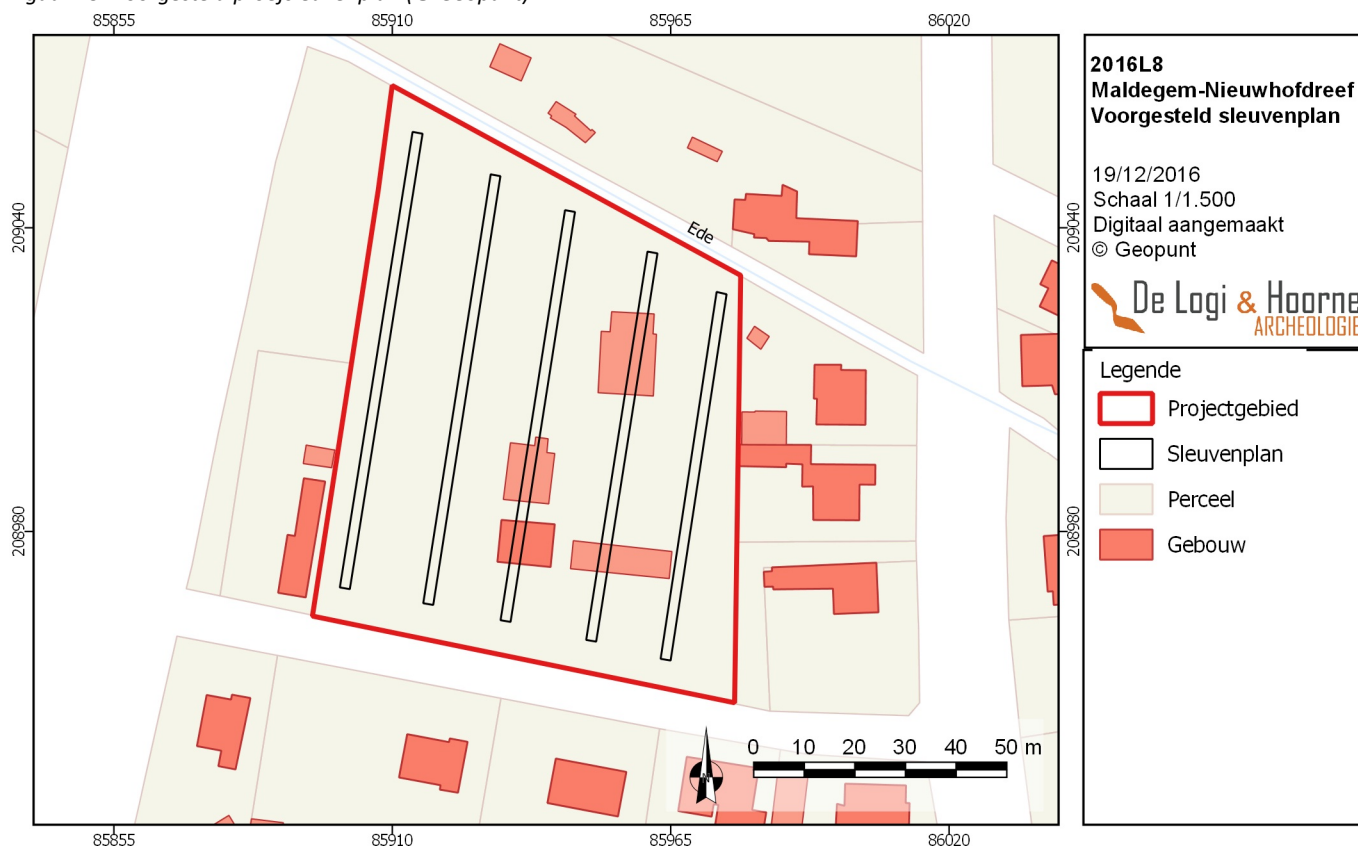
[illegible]

85855 85910 85965 86020

209040

208980

Ede

N

0 10 20 30 40 50 m

85855 85910 85965 86020

209040

208980

**2016L8**
**Maldegem-Nieuwhofdreef**
**Voorgesteld sleuvenplan**

19/12/2016
Schaal 1/1.500
Digitaal aangemaakt
© Geopunt

De Logi & Hoorne
ARCHEOLOGIE

Legende
Projectgebied
Sleuvenplan
Perceel
Gebouw